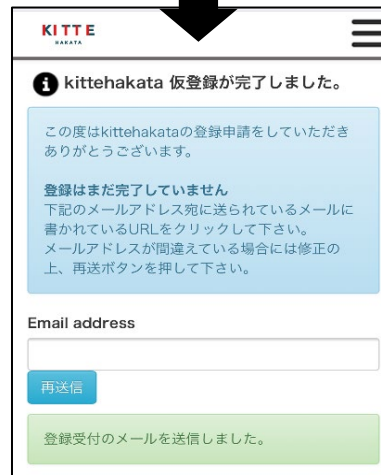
KITTE
HAKATA

kittehakata 仮登録が完了しました。

この度はkittehakataの登録申請をしていただきありがとうございます。

登録はまだ完了していません
下記のメールアドレス宛に送られているメールに書かれているURLをクリックして下さい。
メールアドレスが間違えている場合には修正の上、再送ボタンを押して下さい。

Email address

再送信

登録受付のメールを送信しました。